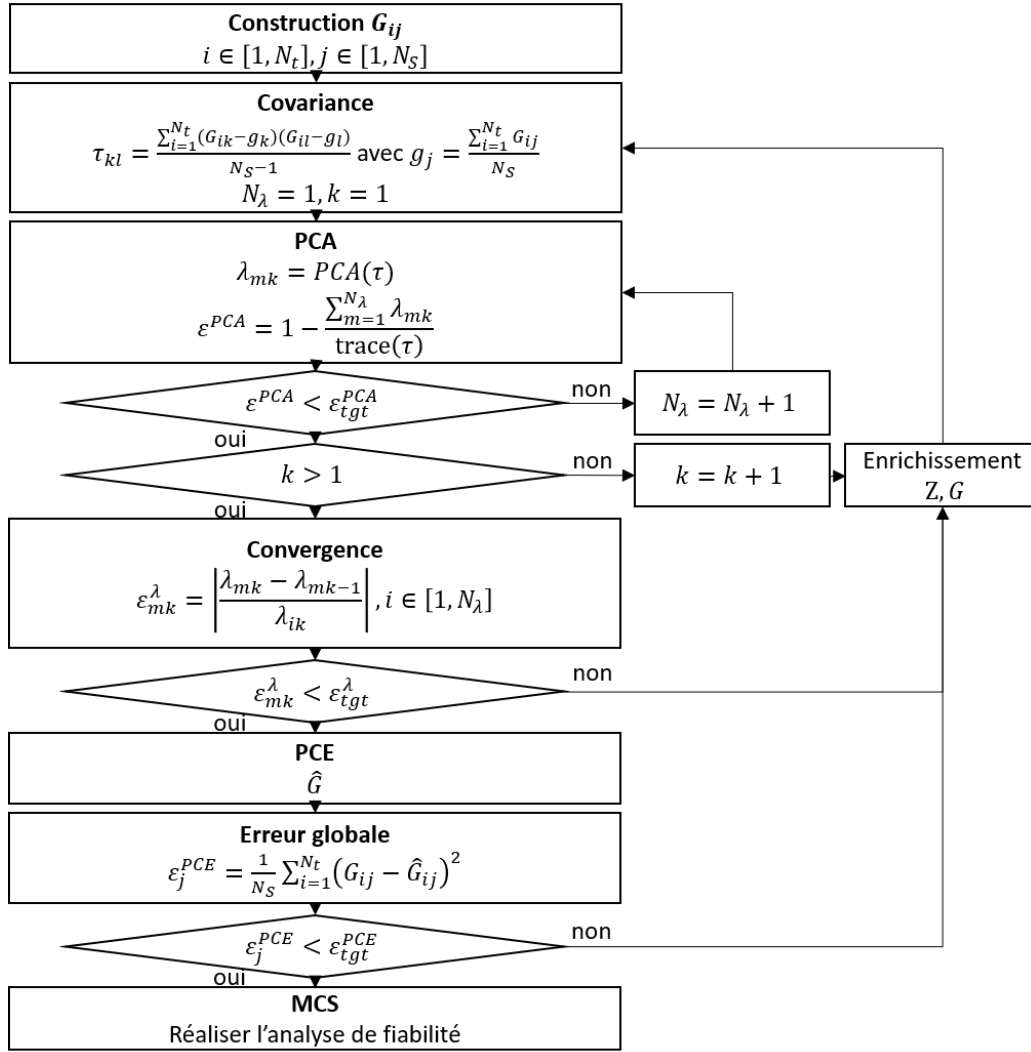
**Construction $G_{ij}$**
$i \in [1, N_t], j \in [1, N_S]$

**Covariance**
$\tau_{kl} = \frac{\sum_{i=1}^{N_t}(G_{ik}-g_k)(G_{il}-g_l)}{N_S-1}$ avec $g_j = \frac{\sum_{i=1}^{N_t} G_{ij}}{N_S}$
$N_\lambda = 1, k = 1$

**PCA**
$\lambda_{mk} = PCA(\tau)$
$\varepsilon^{PCA} = 1 - \frac{\sum_{m=1}^{N_\lambda} \lambda_{mk}}{\text{trace}(\tau)}$

$\varepsilon^{PCA} < \varepsilon_{tgt}^{PCA}$

non

$N_\lambda = N_\lambda + 1$

oui

$k > 1$

non

$k = k + 1$

Enrichissement
Z, $G$

oui

**Convergence**
$\varepsilon_{mk}^{\lambda} = \left|\frac{\lambda_{mk} - \lambda_{mk-1}}{\lambda_{ik}}\right|, i \in [1, N_\lambda]$

$\varepsilon_{mk}^{\lambda} < \varepsilon_{tgt}^{\lambda}$

non

oui

**PCE**
$\hat{G}$

**Erreur globale**
$\varepsilon_j^{PCE} = \frac{1}{N_S}\sum_{i=1}^{N_t}\left(G_{ij} - \hat{G}_{ij}\right)^2$

$\varepsilon_j^{PCE} < \varepsilon_{tgt}^{PCE}$

non

oui

**MCS**
Réaliser l'analyse de fiabilité